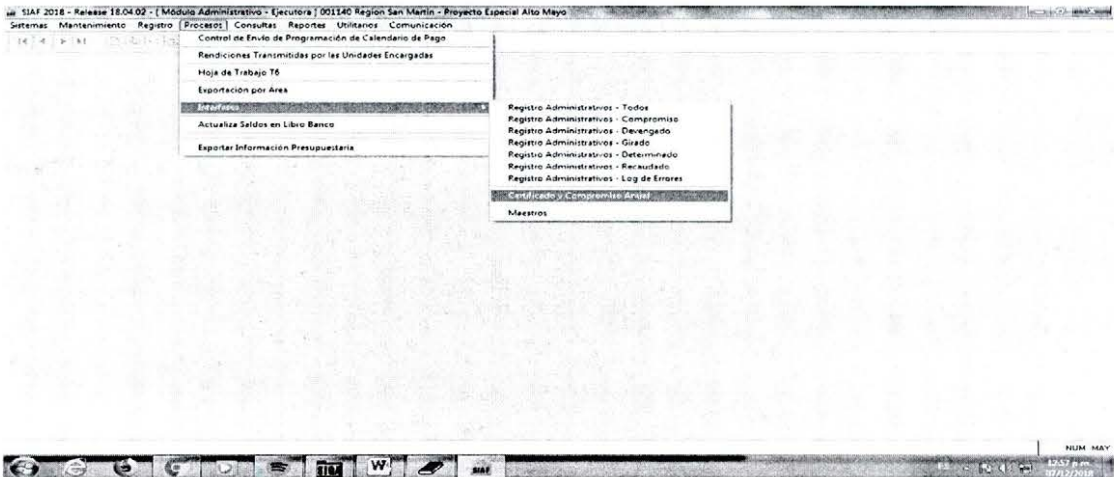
SIAF 2018 - Release 18.04.02 - [ Módulo Administrativo - Ejecutora ] 001140 Region San Martin - Proyecto Especial Alto Mayo

Sistemas Mantenimiento Registro Procesos Consultas Reportes Utilitarios Comunicación

Control de Envío de Programación de Calendario de Pago
Rendiciones Transmitidas por las Unidades Encargadas
Hoja de Trabajo T6
Exportación por Area
Interfaces
Actualiza Saldos en Libro Banco
Exportar Información Presupuestaria

Registro Administrativos - Todos
Registro Administrativos - Compromiso
Registro Administrativos - Devengado
Registro Administrativos - Girado
Registro Administrativos - Determinado
Registro Administrativos - Recaudado
Registro Administrativos - Log de Errores
Certificado y Compromiso Anual
Maestros

NUM MAY

SIAF

12:57 p.m.
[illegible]